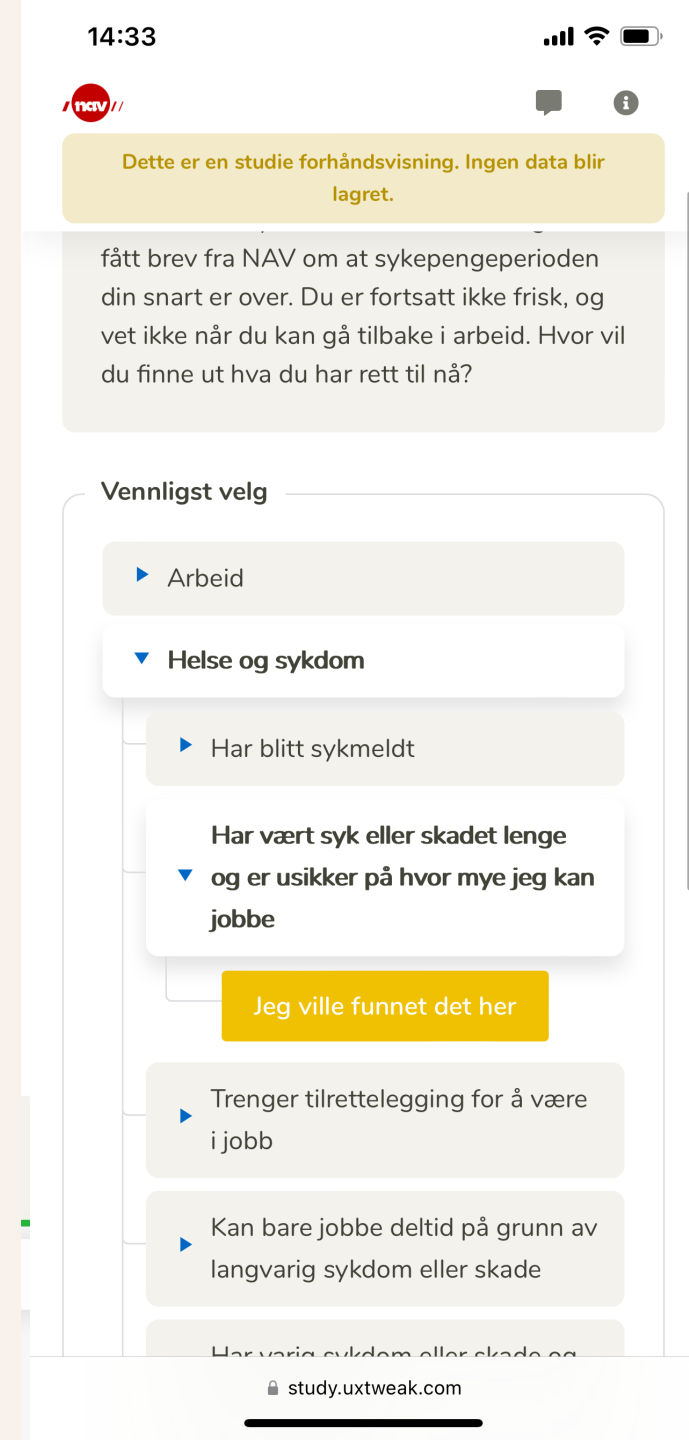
14:33

nav

Dette er en studie forhåndsvisning. Ingen data blir lagret.

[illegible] fått brev fra NAV om at sykepengeperioden din snart er over. Du er fortsatt ikke frisk, og vet ikke når du kan gå tilbake i arbeid. Hvor vil du finne ut hva du har rett til nå?

Vennligst velg

Arbeid

Helse og sykdom

Har blitt sykmeldt

Har vært syk eller skadet lenge og er usikker på hvor mye jeg kan jobbe

Jeg ville funnet det her

Trenger tilrettelegging for å være i jobb

Kan bare jobbe deltid på grunn av langvarig sykdom eller skade

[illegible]

study.uxtweak.com